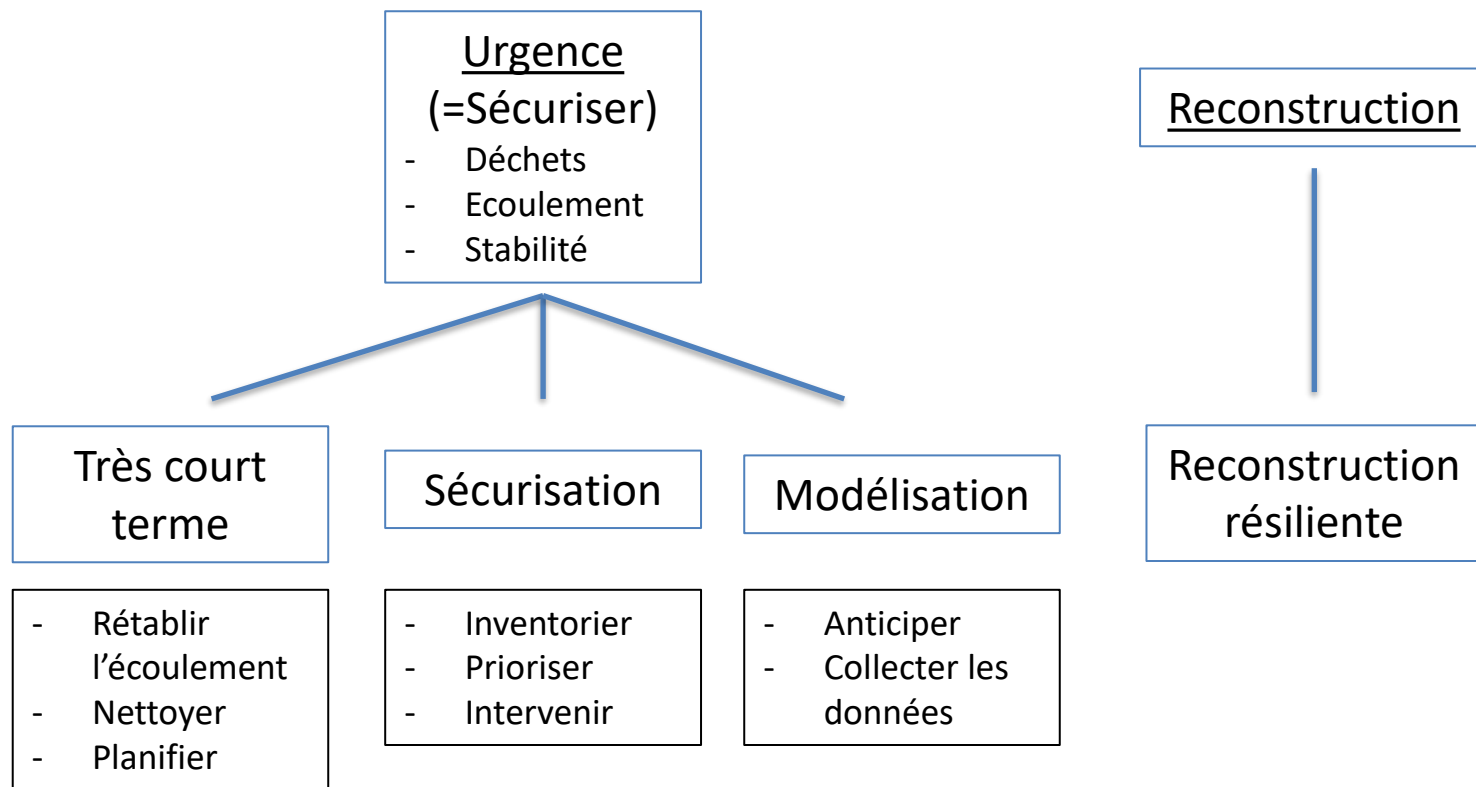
Urgence
(=Sécuriser)
- Déchets
- Ecoulement
- Stabilité

Reconstruction

Très court terme

- Rétablir l'écoulement
- Nettoyer
- Planifier

Sécurisation

- Inventorier
- Prioriser
- Intervenir

Modélisation

- Anticiper
- Collecter les données

Reconstruction résiliente